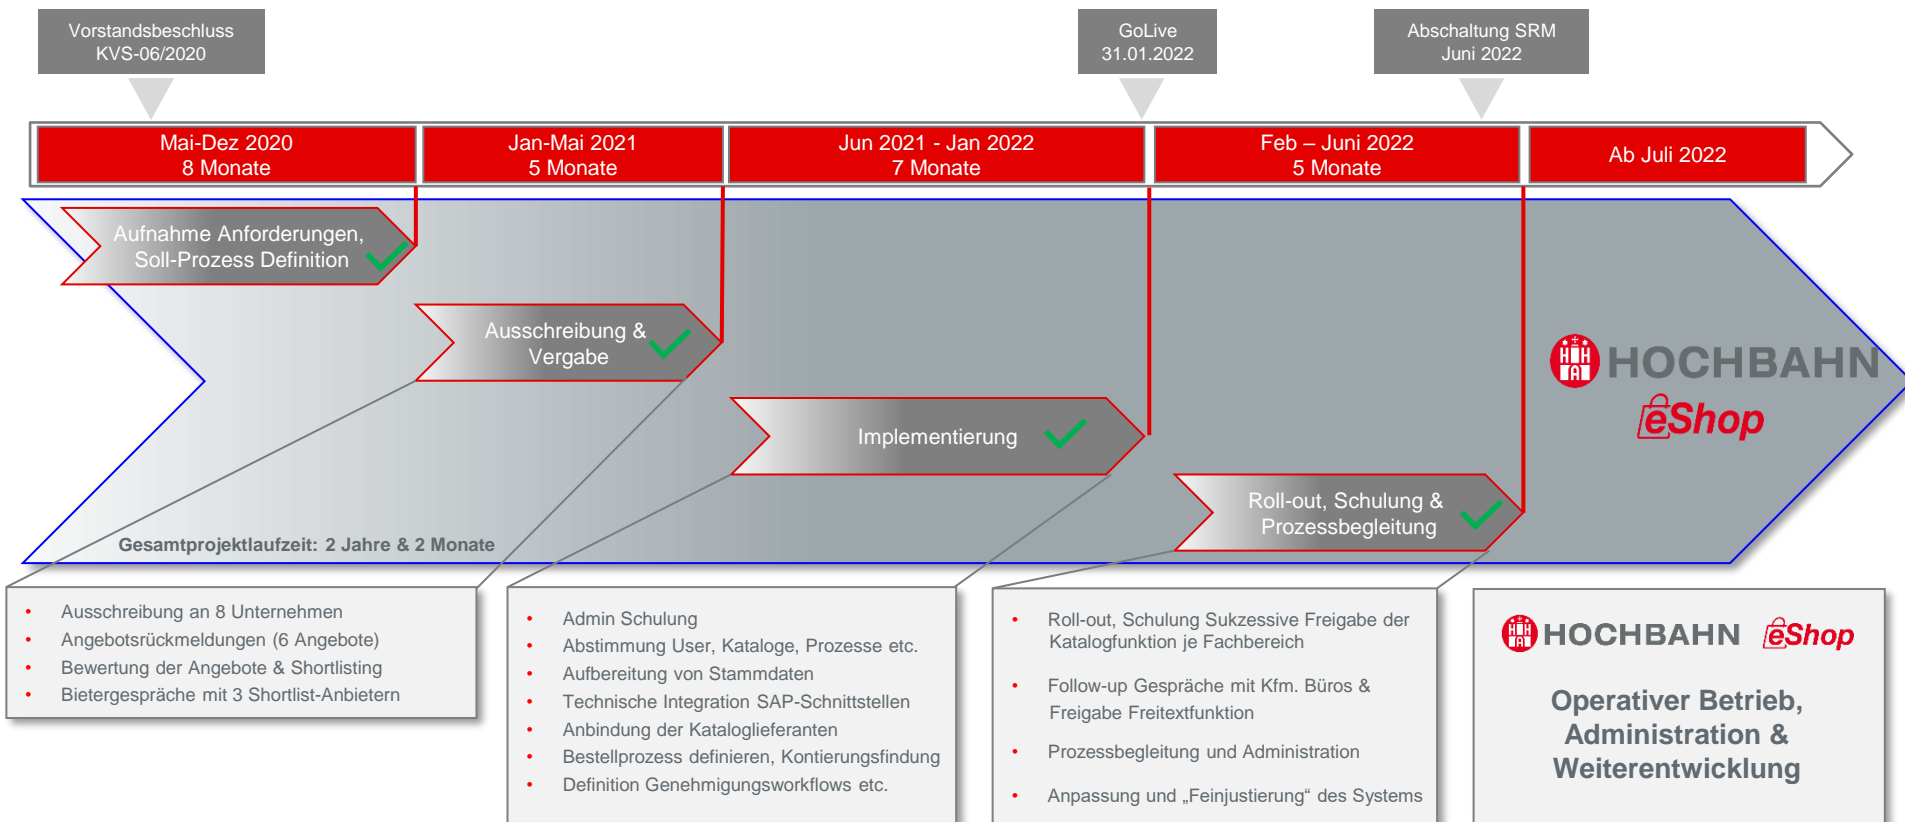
Vorstandsbeschluss
KVS-06/2020

GoLive
31.01.2022

Abschaltung SRM
Juni 2022

Mai-Dez 2020
8 Monate

Jan-Mai 2021
5 Monate

Jun 2021 - Jan 2022
7 Monate

Feb – Juni 2022
5 Monate

Ab Juli 2022

Aufnahme Anforderungen, Soll-Prozess Definition

Ausschreibung & Vergabe

Implementierung

Roll-out, Schulung & Prozessbegleitung

HOCHBAHN
eShop

Gesamtprojektlaufzeit: 2 Jahre & 2 Monate

- Ausschreibung an 8 Unternehmen
- Angebotsrückmeldungen (6 Angebote)
- Bewertung der Angebote & Shortlisting
- Bietergespräche mit 3 Shortlist-Anbietern

- Admin Schulung
- Abstimmung User, Kataloge, Prozesse etc.
- Aufbereitung von Stammdaten
- Technische Integration SAP-Schnittstellen
- Anbindung der Kataloglieferanten
- Bestellprozess definieren, Kontierungsfindung
- Definition Genehmigungsworkflows etc.

- Roll-out, Schulung Sukzessive Freigabe der Katalogfunktion je Fachbereich
- Follow-up Gespräche mit Kfm. Büros & Freigabe Freitextfunktion
- Prozessbegleitung und Administration
- Anpassung und „Feinjustierung“ des Systems

HOCHBAHN eShop

Operativer Betrieb, Administration & Weiterentwicklung